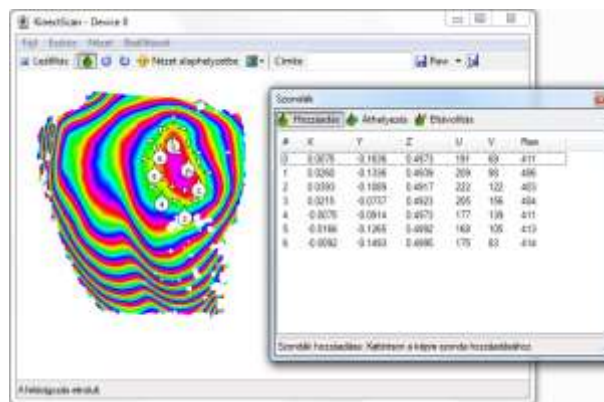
KinectScan - Device 0

Fájl Eszköz Nézet Beállítások

Leállítás Nézet alaphelyzetbe Címke Raw

Szondák

Hozzáadás Áthelyezés Eltávolítás

| # | X | Y | Z | U | V | Raw |
|---|---|---|---|---|---|---|
| 0 | 0.0076 | -0.1636 | 0.4673 | 191 | 69 | 411 |
| 1 | 0.0260 | -0.1336 | 0.4609 | 209 | 90 | 406 |
| 2 | 0.0393 | -0.1069 | 0.4617 | 222 | 122 | 403 |
| 3 | 0.0215 | -0.0737 | 0.4623 | 205 | 156 | 404 |
| 4 | -0.0076 | -0.0814 | 0.4673 | 177 | 139 | 411 |
| 5 | -0.0166 | -0.1265 | 0.4692 | 168 | 105 | 413 |
| 6 | -0.0092 | -0.1493 | 0.4695 | 175 | 83 | 414 |

Szondák hozzáadása: Kattintson a képre szonda hozzáadásához

A feldolgozás elindult